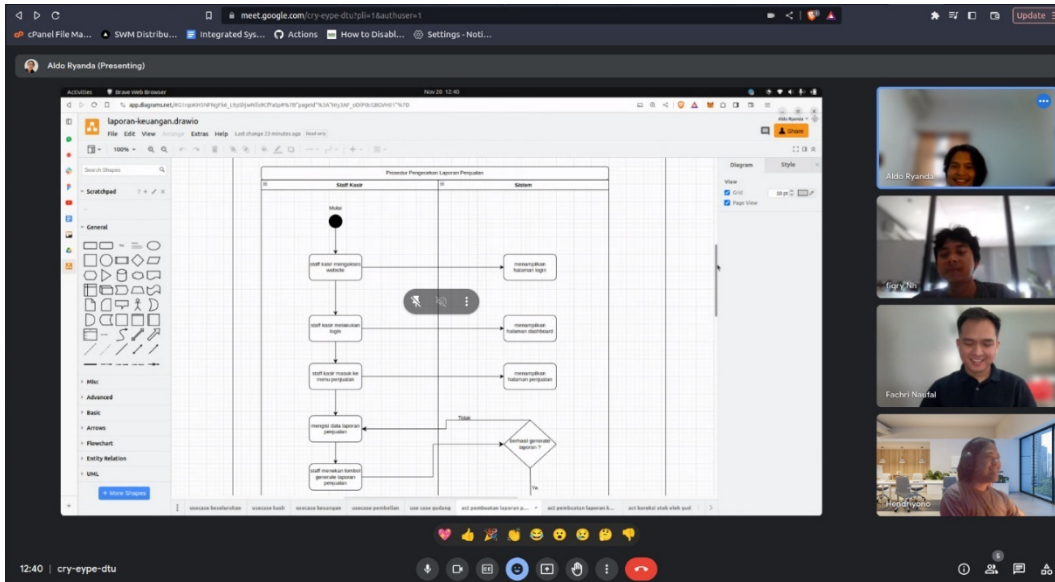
meet.google.com/cry-eype-dtu?pli=1&authuser=1

Update

cPanel File Ma... SWM Distribu... Integrated Sys... Actions How to Disabl... Settings - Noti...

Aldo Ryanda (Presenting)

Activities Brave Web Browser Nov 20 12:40

app.diagrams.net

laporan-keuangan.drawio

File Edit View Arrange Extras Help Last change 23 minutes ago Read-only

Share

100%

Search Shapes

Scratchpad

General

Misc

Advanced

Basic

Arrows

Flowchart

Entity Relation

UML

+ More Shapes

Diagram Style

View

Grid 10 pt

Page View

Prosedur Pengecekan Laporan Penjualan

Staff Kasir

Sistem

Mulai

staff kasir mengakses website

menampilkan halaman login

staff kasir melakukan login

menampilkan halaman dashboard

staff kasir masuk ke menu penjualan

menampilkan halaman penjualan

mengisi data laporan penjualan

Tidak

berhasil generate laporan ?

staff menekan tombol generate laporan penjualan

Ya

usecase keseluruhan usecase kasir usecase keuangan usecase pembelian use case gudang act pembuatan laporan p... act pembuatan laporan k... act koreksi stok oleh gud

Aldo Ryanda

Fiqry Ish

Fachri Naufal

HendHyono

12:40 | cry-eype-dtu

5